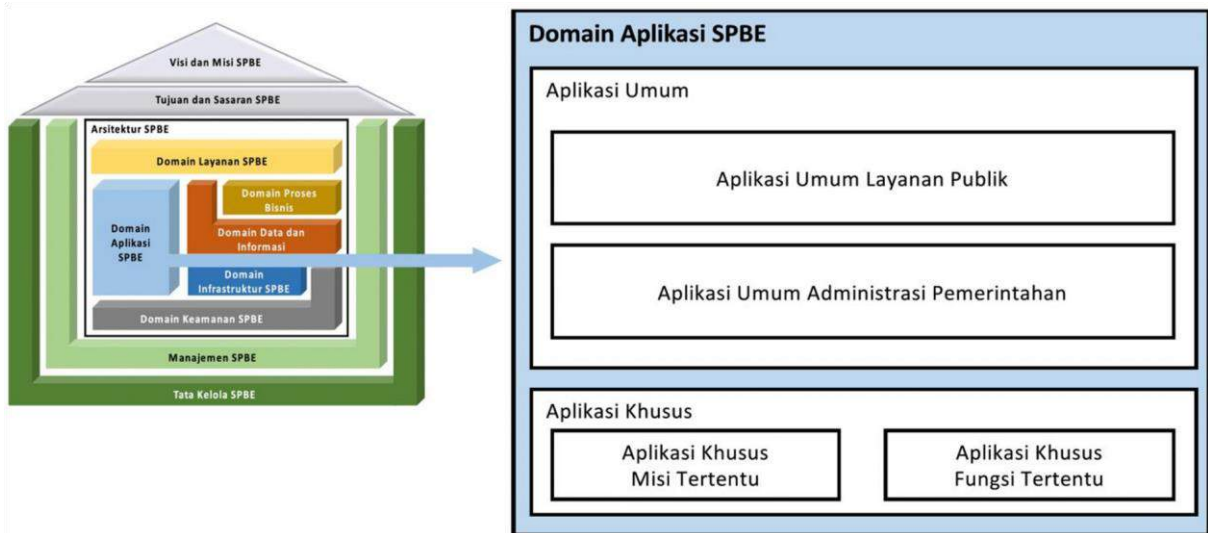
Visi dan Misi SPBE

Tujuan dan Sasaran SPBE

Arsitektur SPBE

Domain Layanan SPBE

Domain Aplikasi SPBE

Domain Proses Bisnis

Domain Data dan Informasi

Domain Infrastruktur SPBE

Domain Keamanan SPBE

Manajemen SPBE

Tata Kelola SPBE

Domain Aplikasi SPBE

Aplikasi Umum

Aplikasi Umum Layanan Publik

Aplikasi Umum Administrasi Pemerintahan

Aplikasi Khusus

Aplikasi Khusus Misi Tertentu

Aplikasi Khusus Fungsi Tertentu